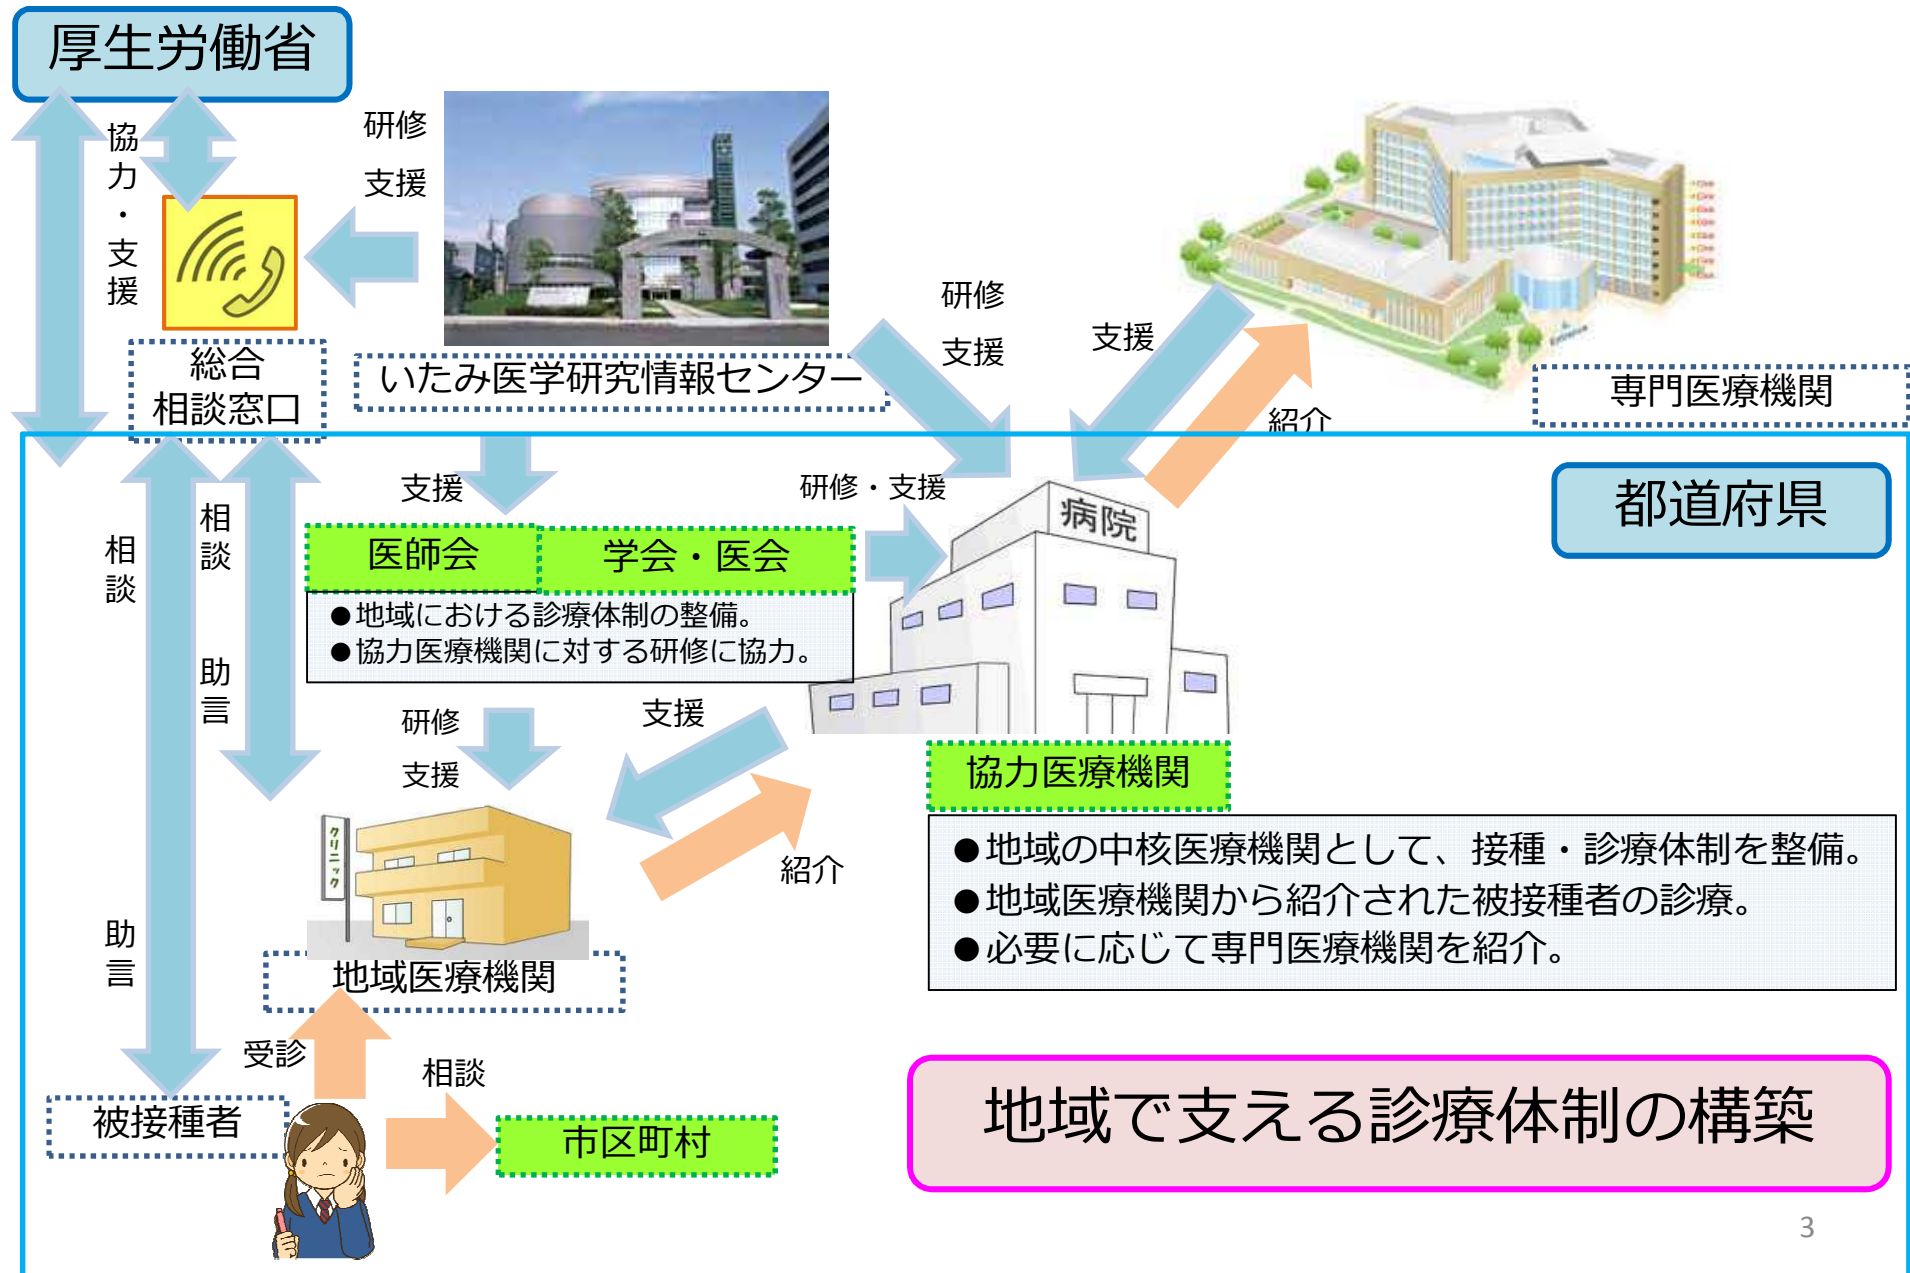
厚生労働省

協力・支援

研修
支援

総合相談窓口

いたみ医学研究情報センター

研修
支援

支援

専門医療機関

紹介

都道府県

相談

相談

助言

支援

医師会

学会・医会

研修・支援

病院

●地域における診療体制の整備。
●協力医療機関に対する研修に協力。

研修
支援

支援

協力医療機関

クリニック

紹介

●地域の中核医療機関として、接種・診療体制を整備。
●地域医療機関から紹介された被接種者の診療。
●必要に応じて専門医療機関を紹介。

助言

地域医療機関

受診

相談

被接種者

市区町村

地域で支える診療体制の構築

3